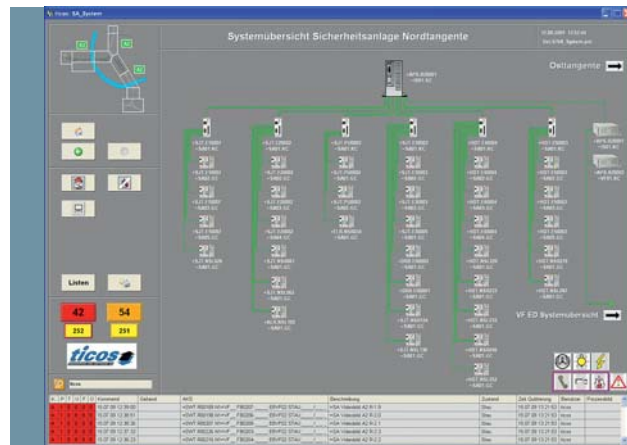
ticos: SA_System

Systemübersicht Sicherheitsanlage Nordtangente

Osttangente

Listen

42

54

252

251

ticos

VF ED Systemübersicht

| A | P | T | U | F | Q | Kommend | Gehend | AKS | Beschreibung | Zustand | Zeit Quittierung | Benutzer | Prozesstext |
|---|---|---|---|---|---|---|---|---|---|---|---|---|---|
| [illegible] | | | | | | 10.07.08 12:36:00 | | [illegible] | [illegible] | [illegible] | 10.07.08 13:21:53 | ticos | |
| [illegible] | | | | | | 10.07.08 12:36:01 | | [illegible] | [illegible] | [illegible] | 10.07.08 13:21:53 | ticos | |
| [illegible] | | | | | | 10.07.08 12:36:36 | | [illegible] | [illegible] | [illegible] | 10.07.08 13:21:53 | ticos | |
| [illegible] | | | | | | 10.07.08 12:37:32 | | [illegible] | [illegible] | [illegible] | 10.07.08 13:21:53 | ticos | |
| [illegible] | | | | | | 10.07.08 12:38:23 | | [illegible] | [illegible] | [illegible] | 10.07.08 13:21:53 | ticos | |